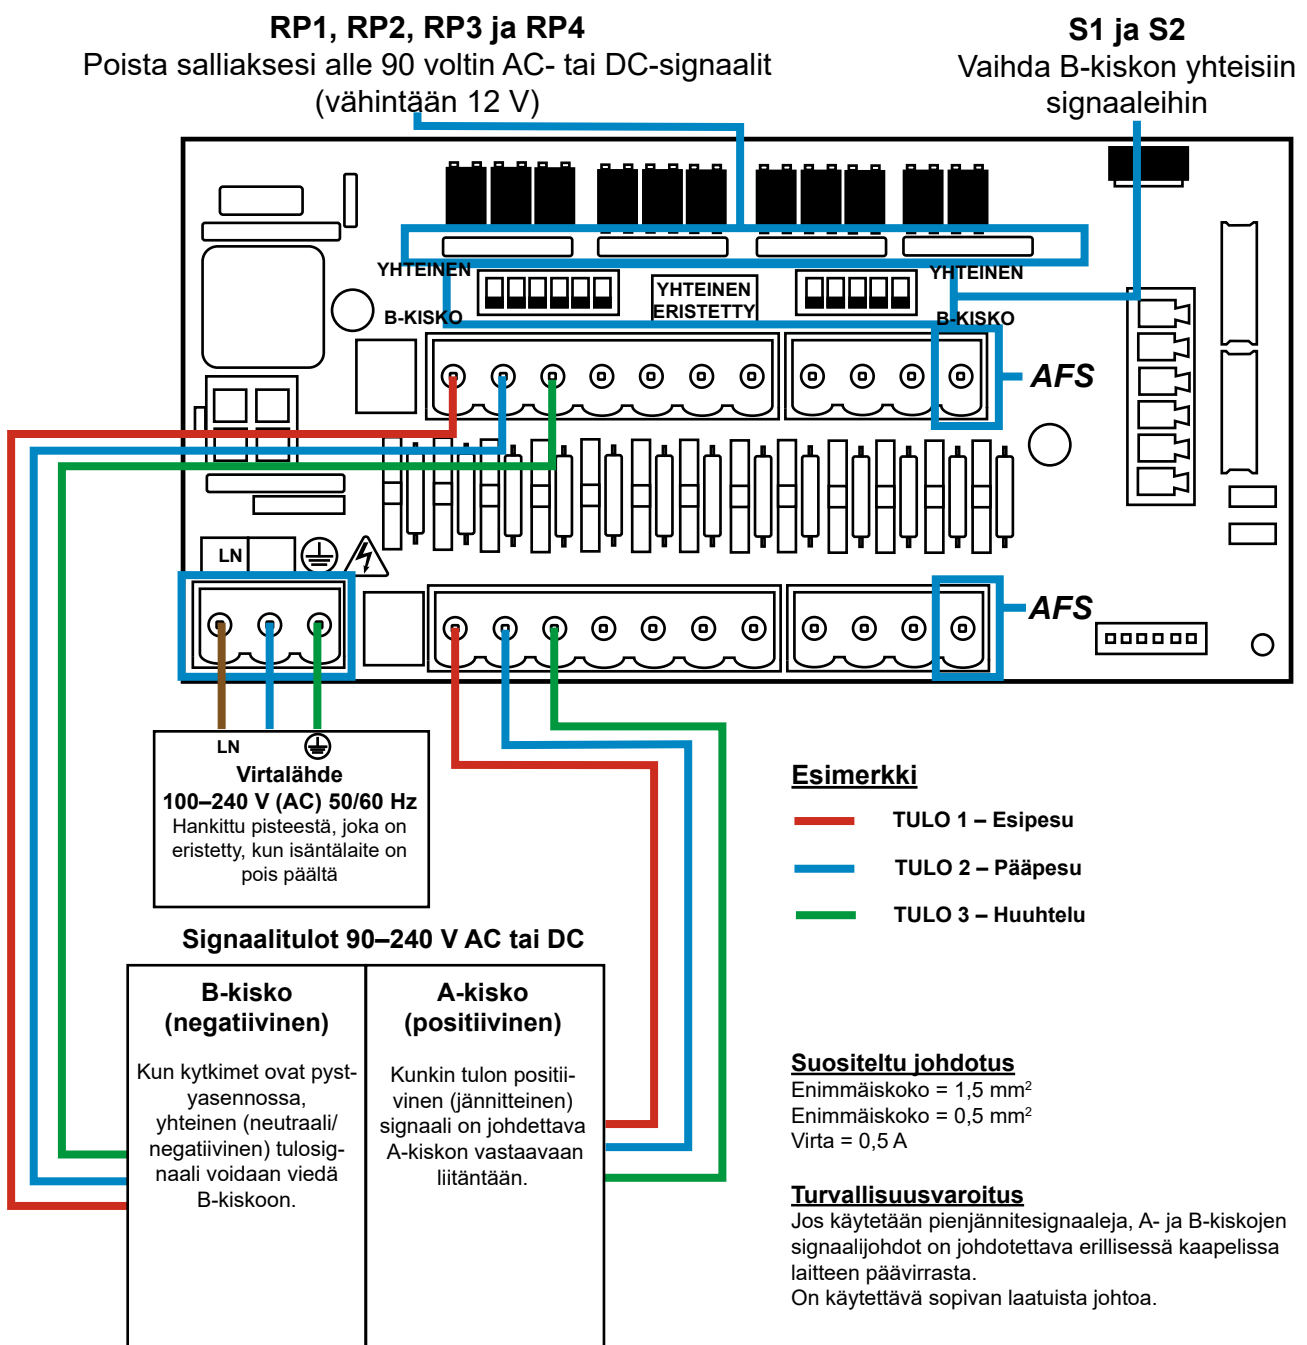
RP1, RP2, RP3 ja RP4
Poista salliaksesi alle 90 voltin AC- tai DC-signaalit (vähintään 12 V)

S1 ja S2
Vaihda B-kiskon yhteisiin signaaleihin

YHTEINEN
B-KISKO
YHTEINEN ERISTETTY
YHTEINEN
B-KISKO
AFS
LN
AFS

LN
Virtalähde
100–240 V (AC) 50/60 Hz
Hankittu pisteestä, joka on eristetty, kun isäntälaite on pois päältä

Esimerkki
TULO 1 – Esipesu
TULO 2 – Pääpesu
TULO 3 – Huuhtelu

Signaalitulot 90–240 V AC tai DC

| B-kisko (negatiivinen) | A-kisko (positiivinen) |
|---|---|
| Kun kytkimet ovat pystyasennossa, yhteinen (neutraali/negatiivinen) tulosignaali voidaan viedä B-kiskoon. | Kunkin tulon positiivinen (jännitteinen) signaali on johdotettava A-kiskon vastaavaan liitäntään. |

Suositeltu johdotus
Enimmäiskoko = 1,5 mm$^2$
Enimmäiskoko = 0,5 mm$^2$
Virta = 0,5 A

Turvallisuusvaroitus
Jos käytetään pienjännitesignaaleja, A- ja B-kiskojen signaalijohdot on johdotettava erillisessä kaapelissa laitteen päävirrasta.
On käytettävä sopivan laatuista johtoa.